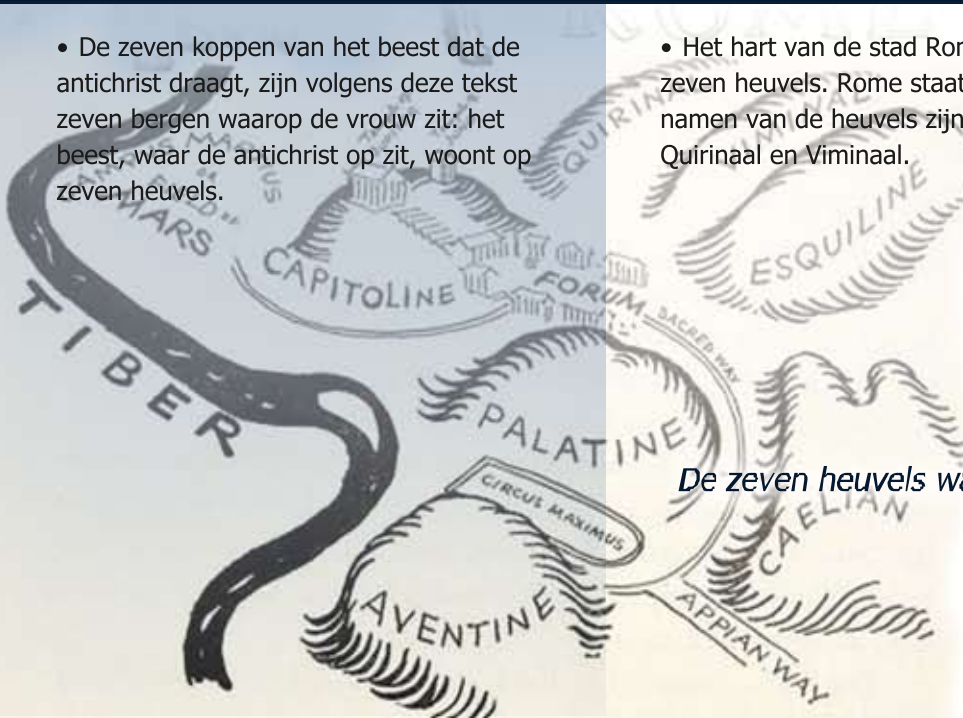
• De zeven koppen van het beest dat de antichrist draagt, zijn volgens deze tekst zeven bergen waarop de vrouw zit: het beest, waar de antichrist op zit, woont op zeven heuvels.

• Het hart van de stad Ro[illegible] zeven heuvels. Rome staat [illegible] namen van de heuvels zijn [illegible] Quirinaal en Viminaal.

CAMPUS MARTIUS

"FIELD" OF MARS

QUIRINAL

VIMINAL

ESQUILINE

CAPITOLINE

FORUM

SACRED WAY

TIBER

PALATINE

CIRCUS MAXIMUS

AVENTINE

CAELIAN

APPIAN WAY

De zeven heuvels w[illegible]